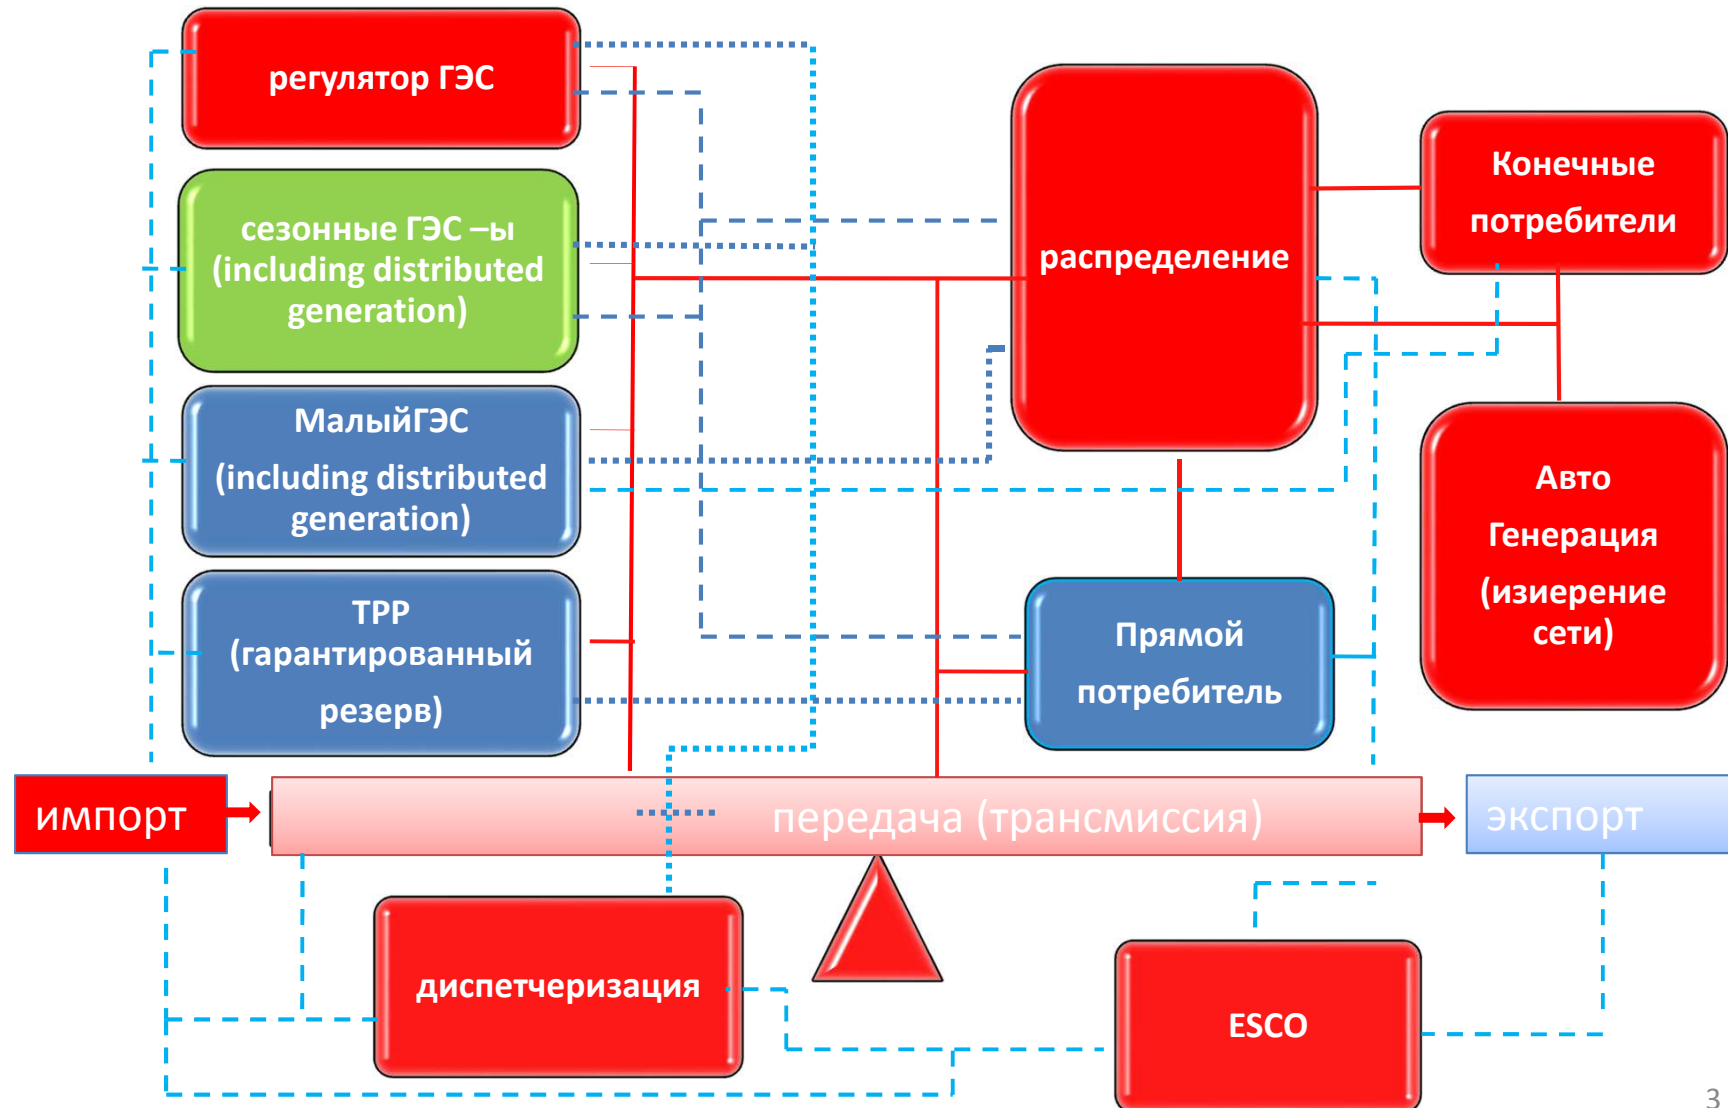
регулятор ГЭС

сезонные ГЭС –ы (including distributed generation)

МалыйГЭС (including distributed generation)

TPP (гарантированный резерв)

распределение

Конечные потребители

Авто Генерация (изиерение сети)

Прямой потребитель

импорт

передача (трансмиссия)

экспорт

диспетчеризация

ESCO

3